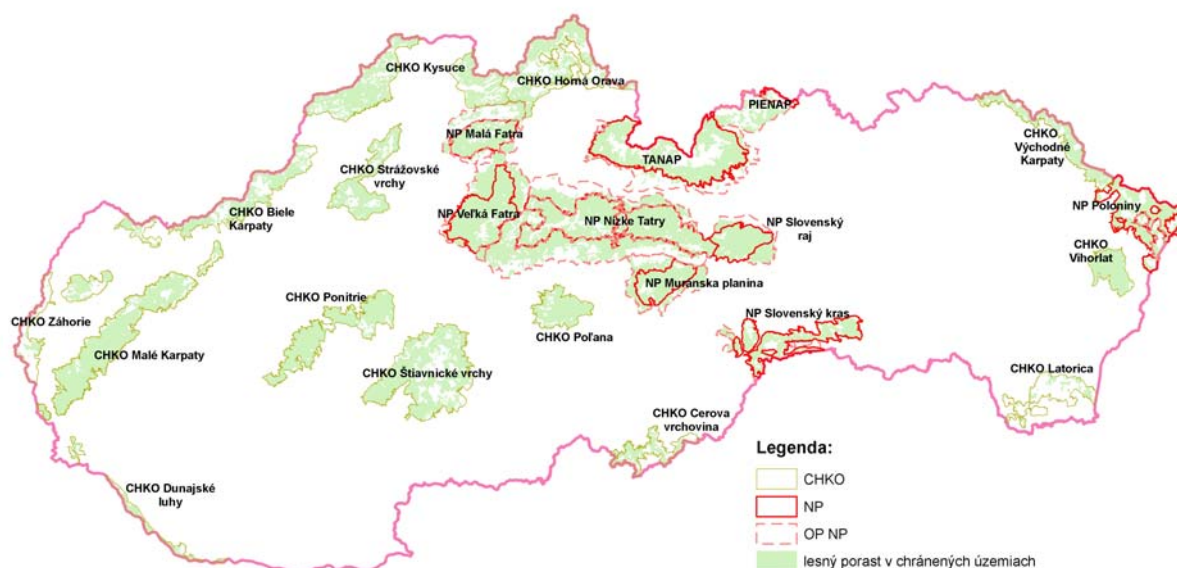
CHKO Kysuce
CHKO Horná Orava
PIENAP
NP Malá Fatra
TANAP
CHKO Východné Karpaty
CHKO Strážovské vrchy
CHKO Biele Karpaty
NP Veľká Fatra
NP Nízke Tatry
NP Slovenský raj
NP Poloniny
CHKO Vihorlat
NP Muránska planina
CHKO Ponitrie
CHKO Záhorie
NP Slovenský kras
CHKO Malé Karpaty
CHKO Poľana
CHKO Štiavnické vrchy
CHKO Latorica
CHKO Cerova vrchovina
CHKO Dunajské luhy

Legenda:
CHKO
NP
OP NP
lesný porast v chránených územiach